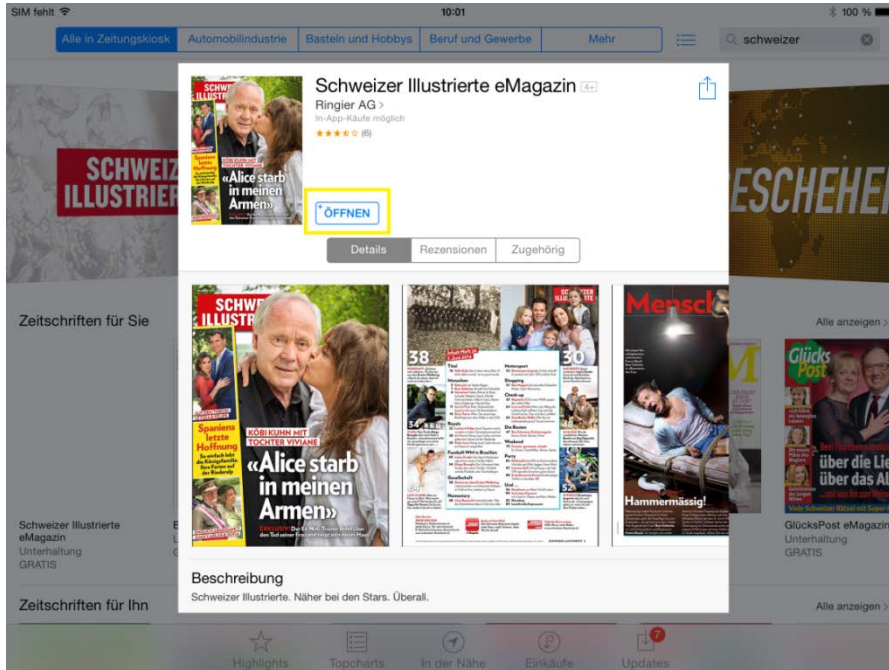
SIM fehlt
10:01
100 %

Alle in Zeitungskiosk | Automobilindustrie | Basteln und Hobbys | Beruf und Gewerbe | Mehr

schweizer

SCHWEIZ ILLUSTRIER

ESCHEHEN

Schweizer Illustrierte eMagazin 4+
Ringier AG >
In-App-Käufe möglich
(6)

ÖFFNEN

Details | Rezensionen | Zugehörig

SCHWEIZER ILLUSTRIERTE
Spaniens letzte Hoffnung
KÖBI KUHN MIT TOCHTER VIVIANE
«Alice starb in meinen Armen»

38
30
34
Mensch
Hammermässig!

Zeitschriften für Sie
Alle anzeigen >

Schweizer Illustrierte eMagazin
Unterhaltung
GRATIS

GlücksPost
über die Lie
über das Al

GlücksPost eMagazin
Unterhaltung
GRATIS

Beschreibung
Schweizer Illustrierte. Näher bei den Stars. Überall.

Zeitschriften für Ihn
Alle anzeigen >

Highlights
Topcharts
In der Nähe
Einkäufe
7
Updates